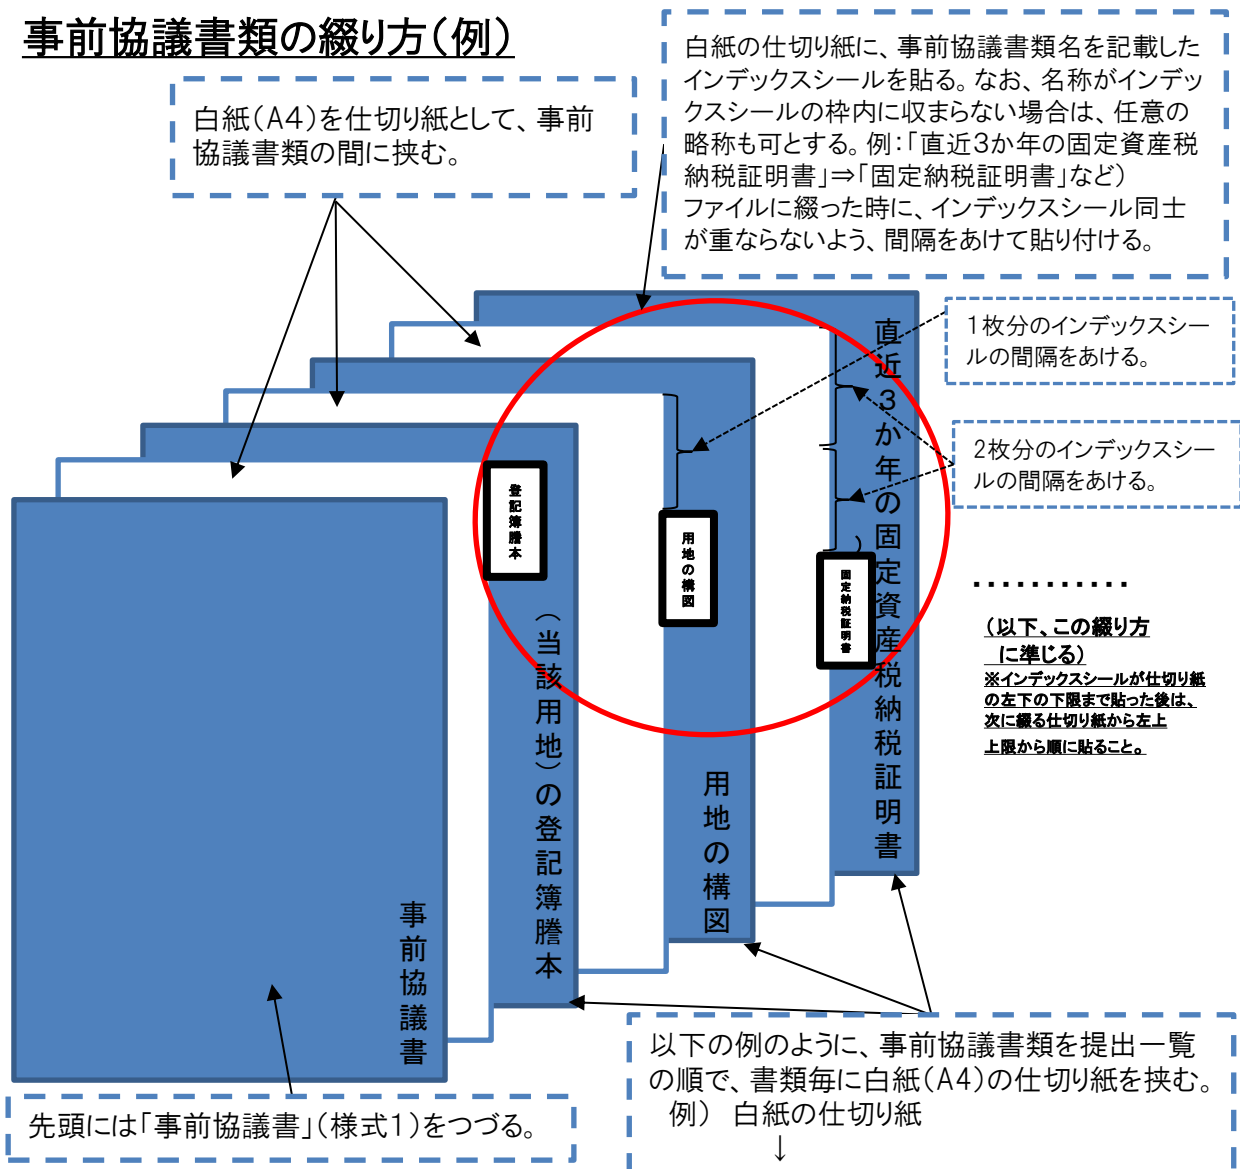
事前協議書類の綴り方（例）

白紙（A4）を仕切り紙として、事前協議書類の間に挟む。

白紙の仕切り紙に、事前協議書類名を記載したインデックスシールを貼る。なお、名称がインデックスシールの枠内に収まらない場合は、任意の略称も可とする。例：「直近3か年の固定資産税納税証明書」⇒「固定納税証明書」など）
ファイルに綴った時に、インデックスシール同士が重ならないよう、間隔をあけて貼り付ける。

1枚分のインデックスシールの間隔をあける。

2枚分のインデックスシールの間隔をあける。

直近3か年の固定資産税納税証明書

固定納税証明書

用地の構図

用地の構図

登記簿謄本

（当該用地）の登記簿謄本

事前協議書

…………

（以下、この綴り方に準じる）
※インデックスシールが仕切り紙の左下の下限まで貼った後は、次に綴る仕切り紙から左上上限から順に貼ること。

先頭には「事前協議書」（様式1）をつづる。

以下の例のように、事前協議書類を提出一覧の順で、書類毎に白紙（A4）の仕切り紙を挟む。
例） 白紙の仕切り紙
↓